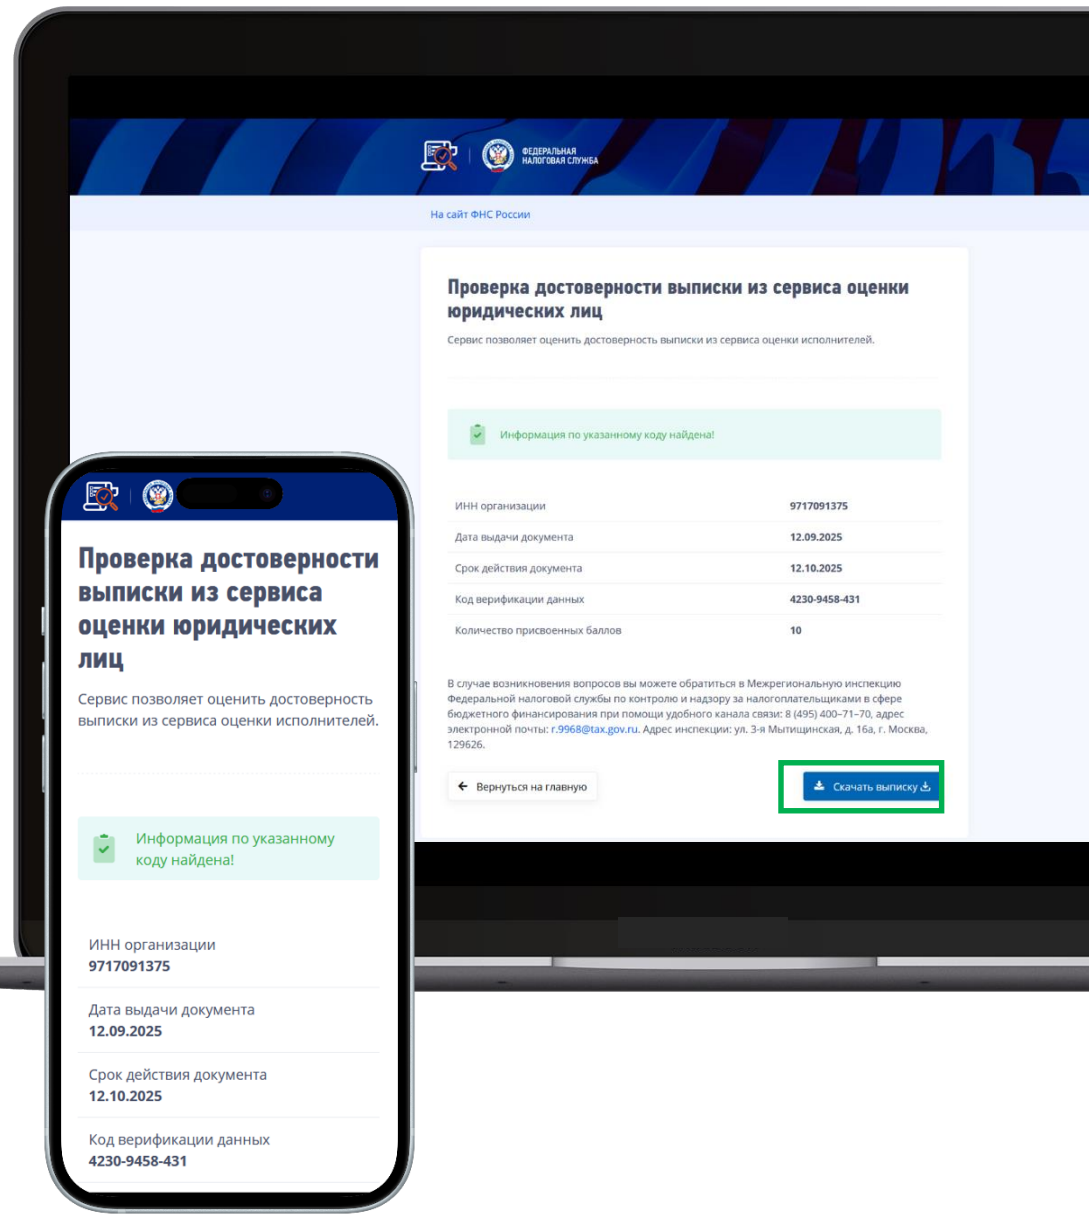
ФЕДЕРАЛЬНАЯ НАЛОГОВАЯ СЛУЖБА

На сайт ФНС России

Проверка достоверности выписки из сервиса оценки юридических лиц

Сервис позволяет оценить достоверность выписки из сервиса оценки исполнителей.

Информация по указанному коду найдена!

| | |
|---|---|
| ИНН организации | 9717091375 |
| Дата выдачи документа | 12.09.2025 |
| Срок действия документа | 12.10.2025 |
| Код верификации данных | 4230-9458-431 |
| Количество присвоенных баллов | 10 |

В случае возникновения вопросов вы можете обратиться в Межрегиональную инспекцию Федеральной налоговой службы по контролю и надзору за налогоплательщиками в сфере бюджетного финансирования при помощи удобного канала связи: 8 (495) 400–71–70, адрес электронной почты: r.9968@tax.gov.ru. Адрес инспекции: ул. 3-я Мытищинская, д. 16а, г. Москва, 129626.

Вернуться на главную

Скачать выписку

Проверка достоверности выписки из сервиса оценки юридических лиц

Сервис позволяет оценить достоверность выписки из сервиса оценки исполнителей.

Информация по указанному коду найдена!

ИНН организации
9717091375

Дата выдачи документа
12.09.2025

Срок действия документа
12.10.2025

Код верификации данных
4230-9458-431